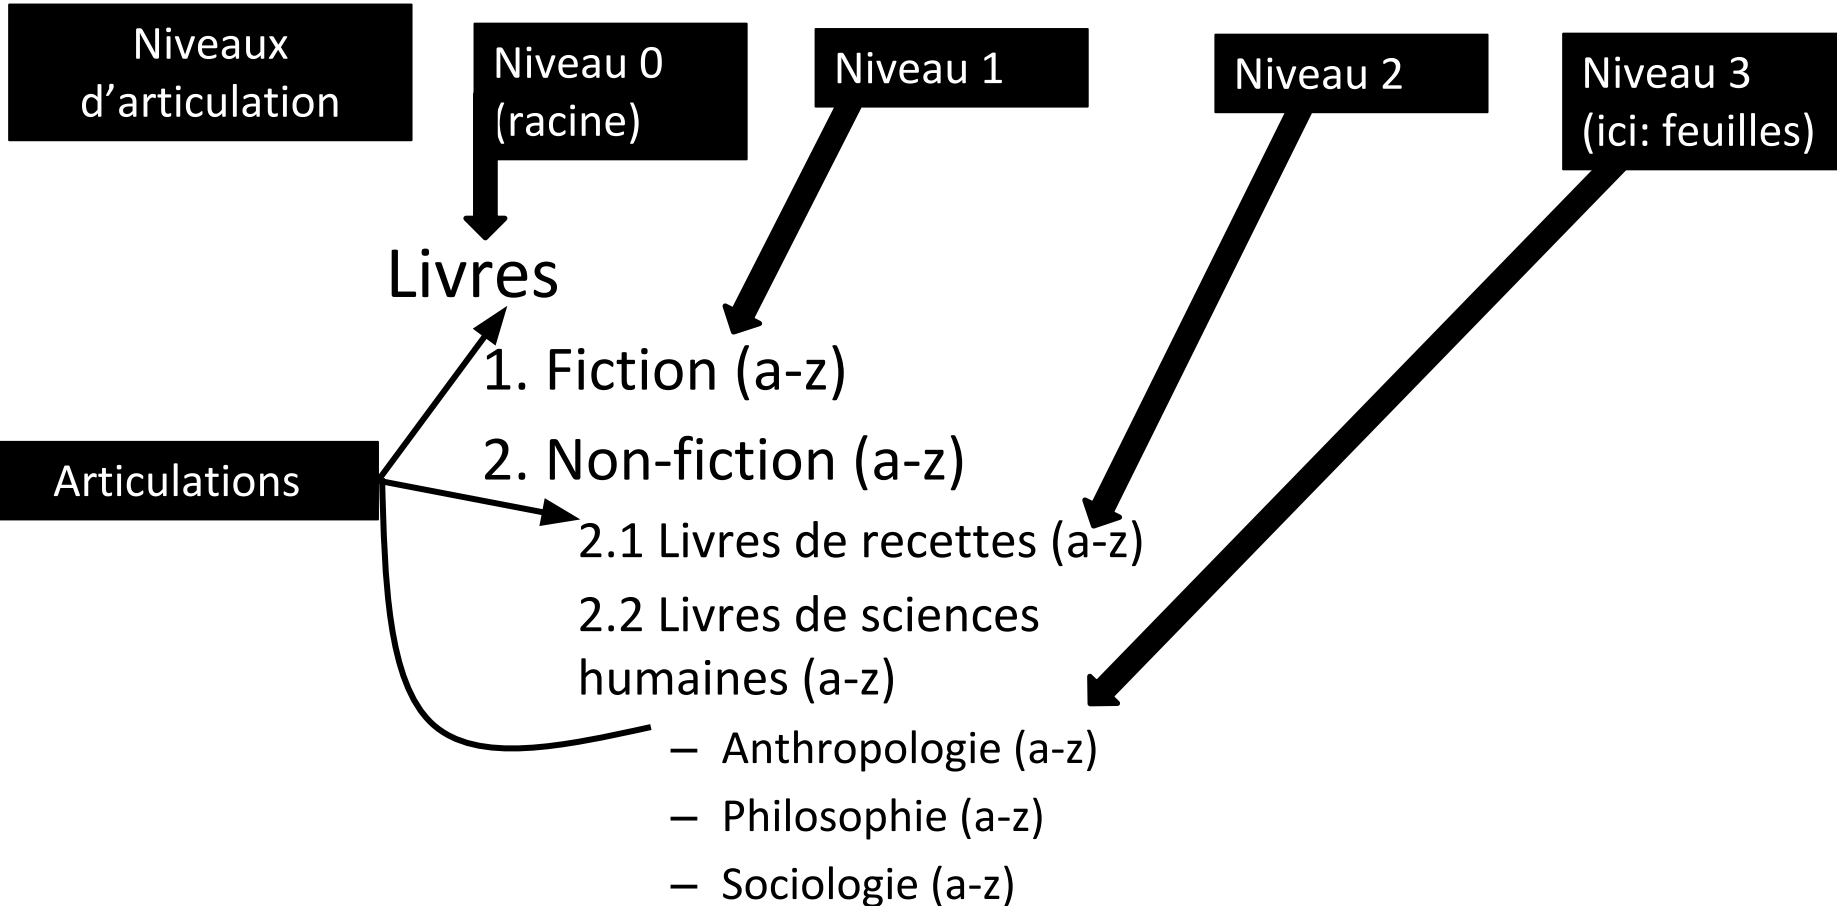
Niveaux d’articulation

Niveau 0 (racine)

Niveau 1

Niveau 2

Niveau 3 (ici: feuilles)

Livres

1. Fiction (a-z)

2. Non-fiction (a-z)

Articulations

2.1 Livres de recettes (a-z)

2.2 Livres de sciences humaines (a-z)

– Anthropologie (a-z)

– Philosophie (a-z)

– Sociologie (a-z)